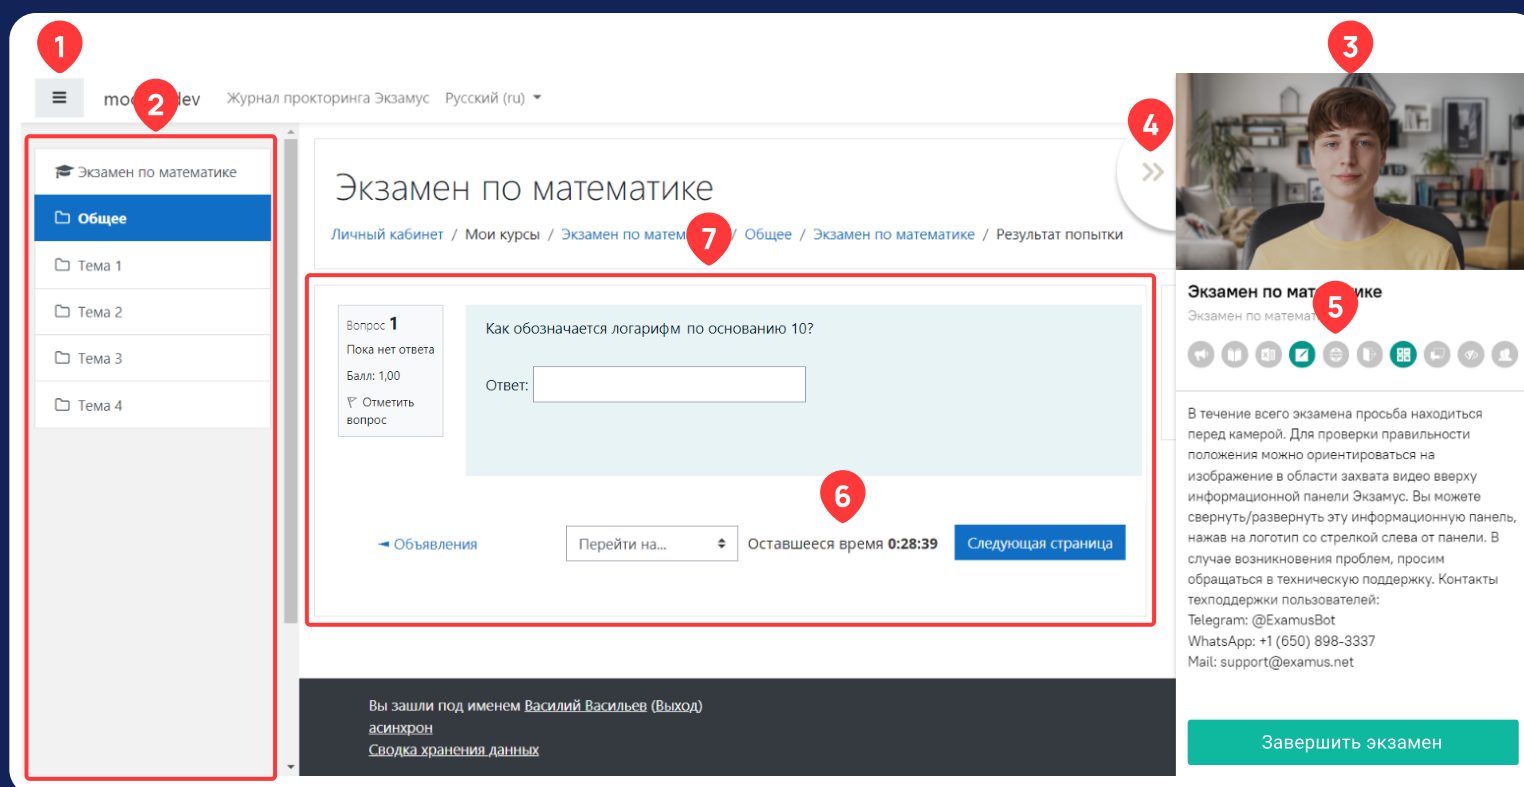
1

2

3

4

mo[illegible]dev Журнал прокторинга Экзамус Русский (ru)

Экзамен по математике
Общее
Тема 1
Тема 2
Тема 3
Тема 4

Экзамен по математике

Личный кабинет / Мои курсы / Экзамен по матем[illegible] / Общее / Экзамен по математике / Результат попытки

7

Вопрос 1
Пока нет ответа
Балл: 1,00
Отметить вопрос

Как обозначается логарифм по основанию 10?

Ответ:

6

◄ Объявления

Перейти на...

Оставшееся время 0:28:39

Следующая страница

Экзамен по мат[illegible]ике
Экзамен по математ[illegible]

5

В течение всего экзамена просьба находиться перед камерой. Для проверки правильности положения можно ориентироваться на изображение в области захвата видео вверху информационной панели Экзамус. Вы можете свернуть/развернуть эту информационную панель, нажав на логотип со стрелкой слева от панели. В случае возникновения проблем, просим обращаться в техническую поддержку. Контакты техподдержки пользователей:
Telegram: @ExamusBot
WhatsApp: +1 (650) 898-3337
Mail: support@examus.net

Завершить экзамен

Вы зашли под именем Василий Васильев (Выход)
асинхрон
Сводка хранения данных